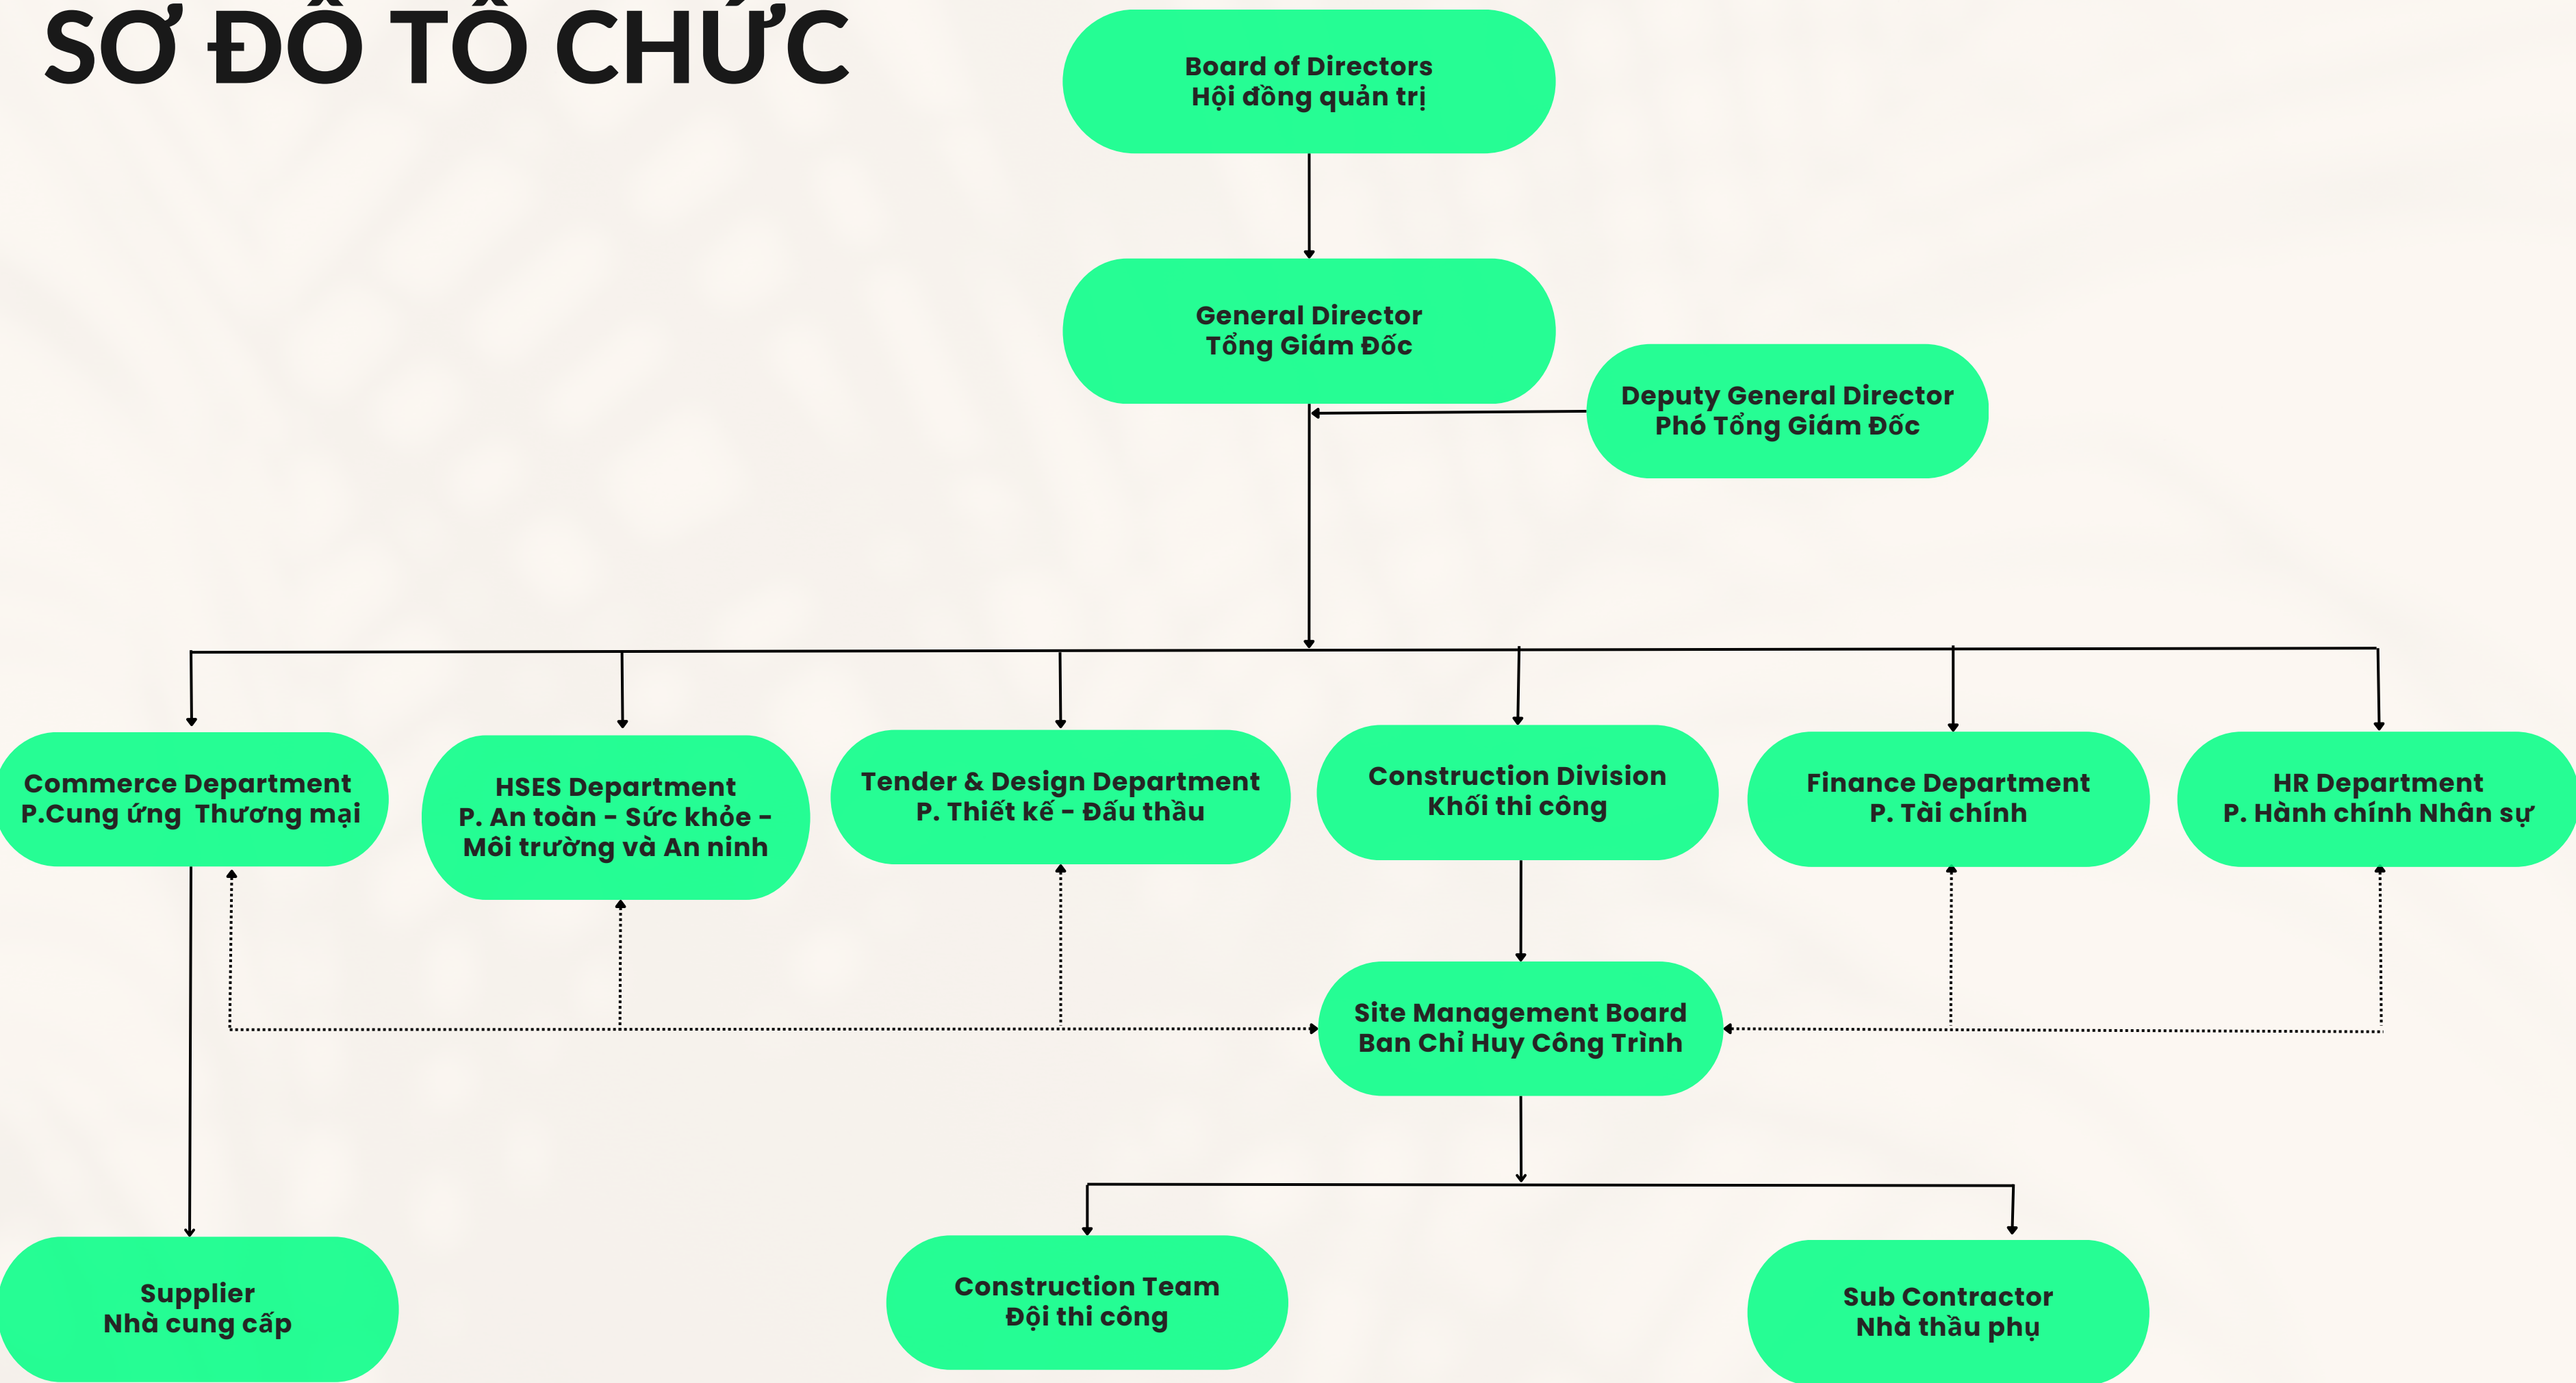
SƠ ĐỒ TỔ CHỨC

Board of Directors
Hội đồng quản trị

General Director
Tổng Giám Đốc

Deputy General Director
Phó Tổng Giám Đốc

Commerce Department
P.Cung ứng Thương mại

HSES Department
P. An toàn - Sức khỏe - Môi trường và An ninh

Tender & Design Department
P. Thiết kế - Đấu thầu

Construction Division
Khối thi công

Finance Department
P. Tài chính

HR Department
P. Hành chính Nhân sự

Site Management Board
Ban Chỉ Huy Công Trình

Supplier
Nhà cung cấp

Construction Team
Đội thi công

Sub Contractor
Nhà thầu phụ